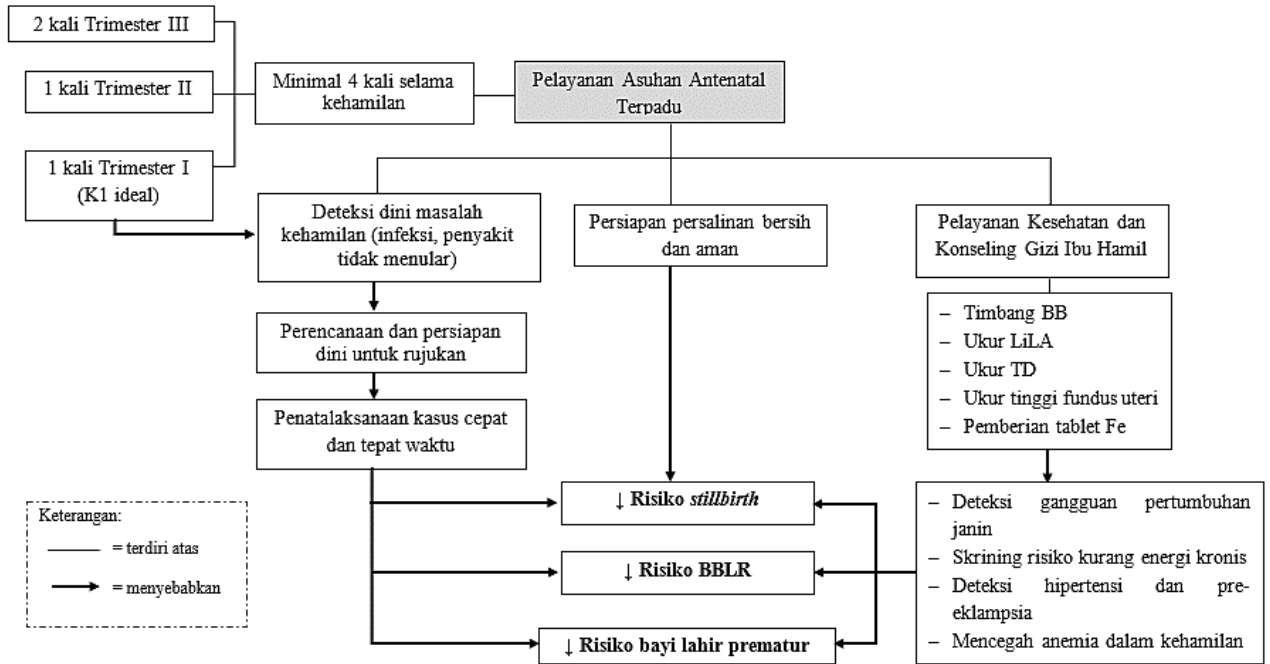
2 kali Trimester III

1 kali Trimester II

1 kali Trimester I (K1 ideal)

Minimal 4 kali selama kehamilan

Pelayanan Asuhan Antenatal Terpadu

Deteksi dini masalah kehamilan (infeksi, penyakit tidak menular)

Persiapan persalinan bersih dan aman

Pelayanan Kesehatan dan Konseling Gizi Ibu Hamil

Perencanaan dan persiapan dini untuk rujukan

Penatalaksanaan kasus cepat dan tepat waktu

– Timbang BB
– Ukur LiLA
– Ukur TD
– Ukur tinggi fundus uteri
– Pemberian tablet Fe

↓ Risiko *stillbirth*

↓ Risiko BBLR

↓ Risiko bayi lahir prematur

– Deteksi gangguan pertumbuhan janin
– Skrining risiko kurang energi kronis
– Deteksi hipertensi dan preeklampsia
– Mencegah anemia dalam kehamilan

Keterangan:
= terdiri atas
= menyebabkan